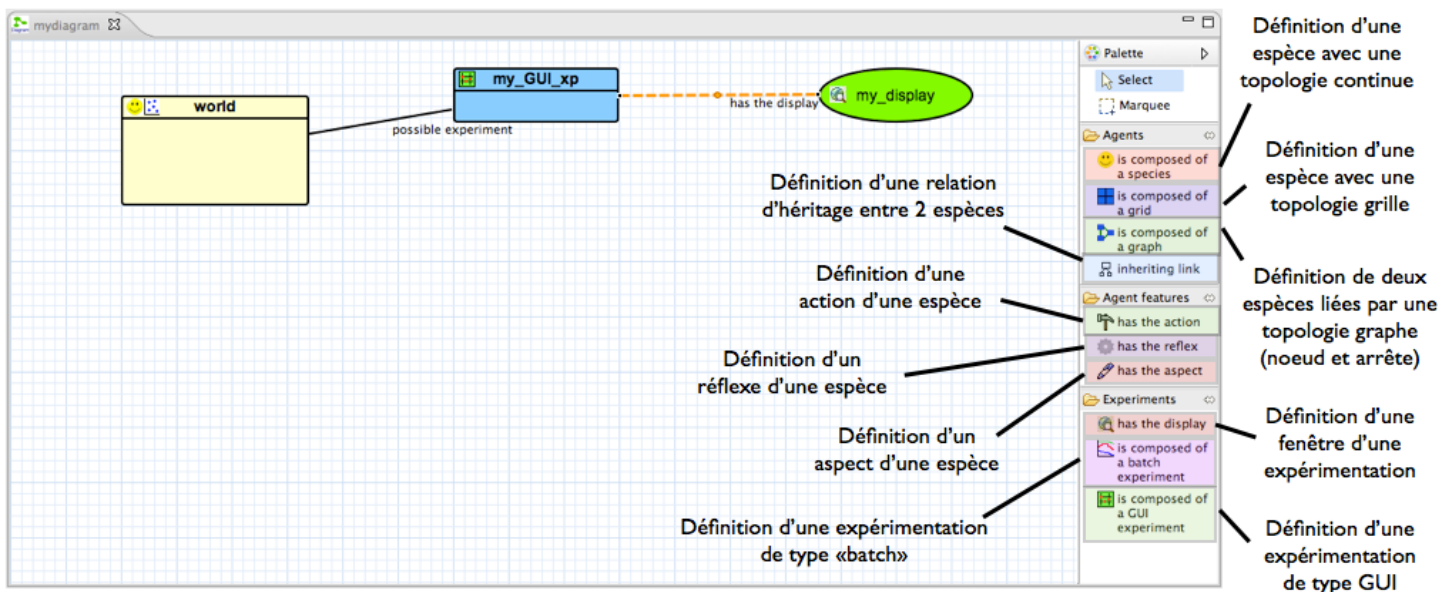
mydiagram

world

my_GUI_xp

possible experiment

has the display

my_display

Palette

Select

Marquee

Agents

is composed of a species

is composed of a grid

is composed of a graph

inheriting link

Agent features

has the action

has the reflex

has the aspect

Experiments

has the display

is composed of a batch experiment

is composed of a GUI experiment

Définition d'une espèce avec une topologie continue

Définition d'une espèce avec une topologie grille

Définition de deux espèces liées par une topologie graphe (noeud et arrête)

Définition d'une fenêtre d'une expérimentation

Définition d'une expérimentation de type GUI

Définition d'une relation d'héritage entre 2 espèces

Définition d'une action d'une espèce

Définition d'un réflexe d'une espèce

Définition d'un aspect d'une espèce

Définition d'une expérimentation de type «batch»